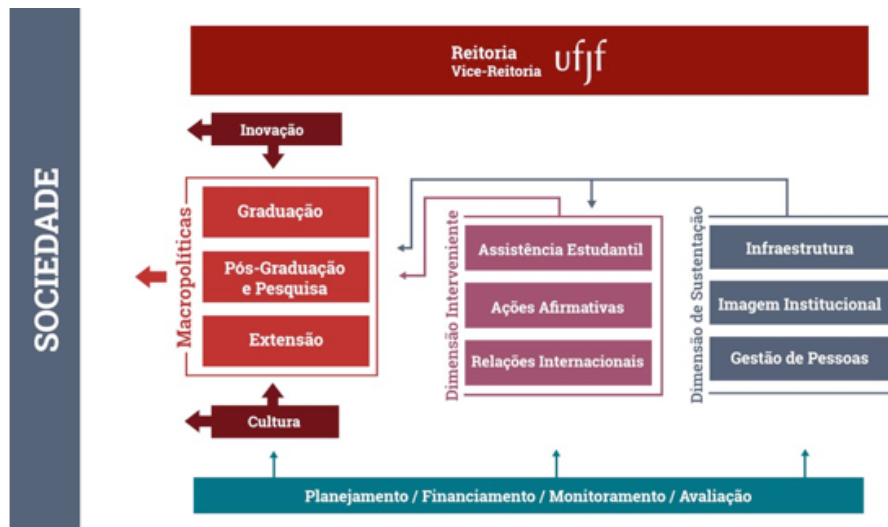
SOCIEDADE

Reitoria
Vice-Reitoria ufjf

Inovação

Macropolíticas

Graduação

Pós-Graduação e Pesquisa

Extensão

Cultura

Dimensão Interveniente

Assistência Estudantil

Ações Afirmativas

Relações Internacionais

Dimensão de Sustentação

Infraestrutura

Imagem Institucional

Gestão de Pessoas

Planejamento / Financiamento / Monitoramento / Avaliação